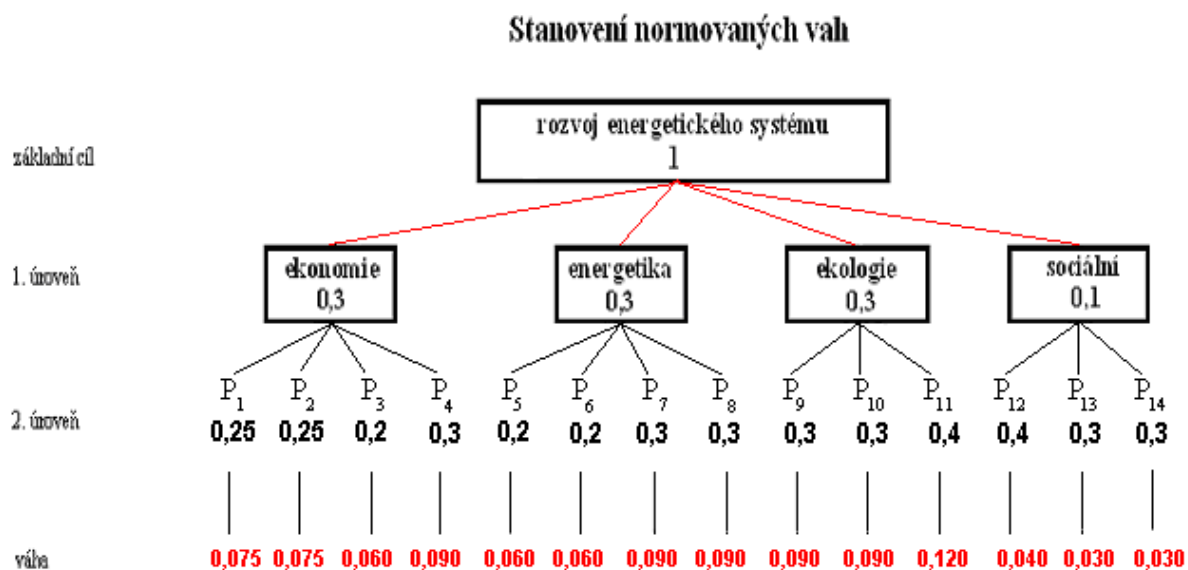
Stanovení normovaných vah

základní cíl

rozvoj energetického systému
1

1. úroveň

ekonomie
0,3

energetika
0,3

ekologie
0,3

sociální
0,1

2. úroveň

| $P_1$ | $P_2$ | $P_3$ | $P_4$ | $P_5$ | $P_6$ | $P_7$ | $P_8$ | $P_9$ | $P_{10}$ | $P_{11}$ | $P_{12}$ | $P_{13}$ | $P_{14}$ |
|---|---|---|---|---|---|---|---|---|---|---|---|---|---|
| 0,25 | 0,25 | 0,2 | 0,3 | 0,2 | 0,2 | 0,3 | 0,3 | 0,3 | 0,3 | 0,4 | 0,4 | 0,3 | 0,3 |
| 0,075 | 0,075 | 0,060 | 0,090 | 0,060 | 0,060 | 0,090 | 0,090 | 0,090 | 0,090 | 0,120 | 0,040 | 0,030 | 0,030 |

váha